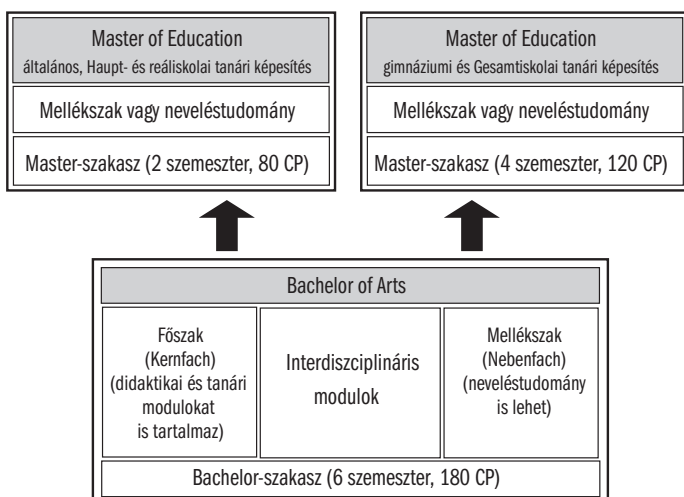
Master of Education
általános, Haupt- és reáliskolai tanári képesítés

Mellékszak vagy neveléstudomány

Master-szakasz (2 szemeszter, 80 CP)

Master of Education
gimnáziumi és Gesamtiskolai tanári képesítés

Mellékszak vagy neveléstudomány

Master-szakasz (4 szemeszter, 120 CP)

Bachelor of Arts

Főszak (Kernfach) (didaktikai és tanári modulokat is tartalmaz)

Interdiszciplináris modulok

Mellékszak (Nebenfach) (neveléstudomány is lehet)

Bachelor-szakasz (6 szemeszter, 180 CP)